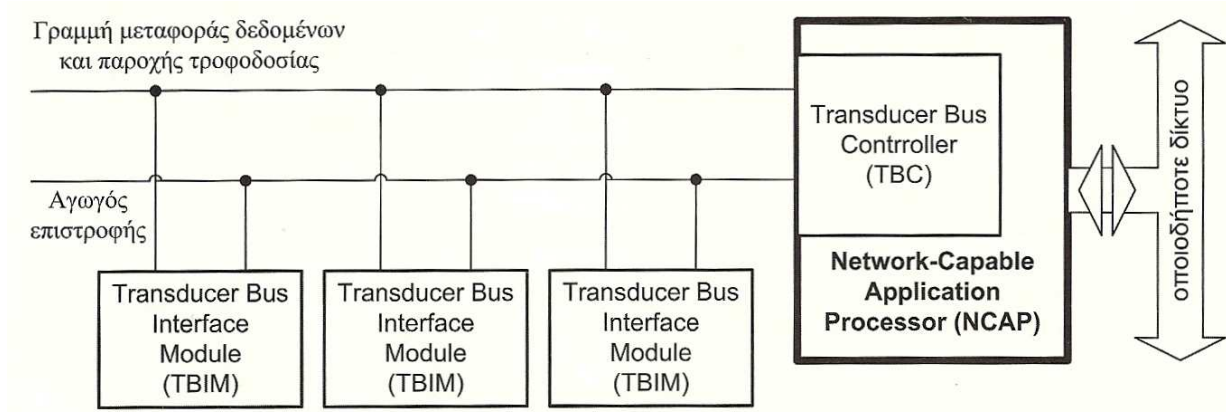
Γραμμή μεταφοράς δεδομένων και παροχής τροφοδοσίας

Αγωγός επιστροφής

Transducer Bus Controller (TBC)

Network-Capable Application Processor (NCAP)

οποιοδήποτε δίκτυο

Transducer Bus Interface Module (TBIM)

Transducer Bus Interface Module (TBIM)

Transducer Bus Interface Module (TBIM)